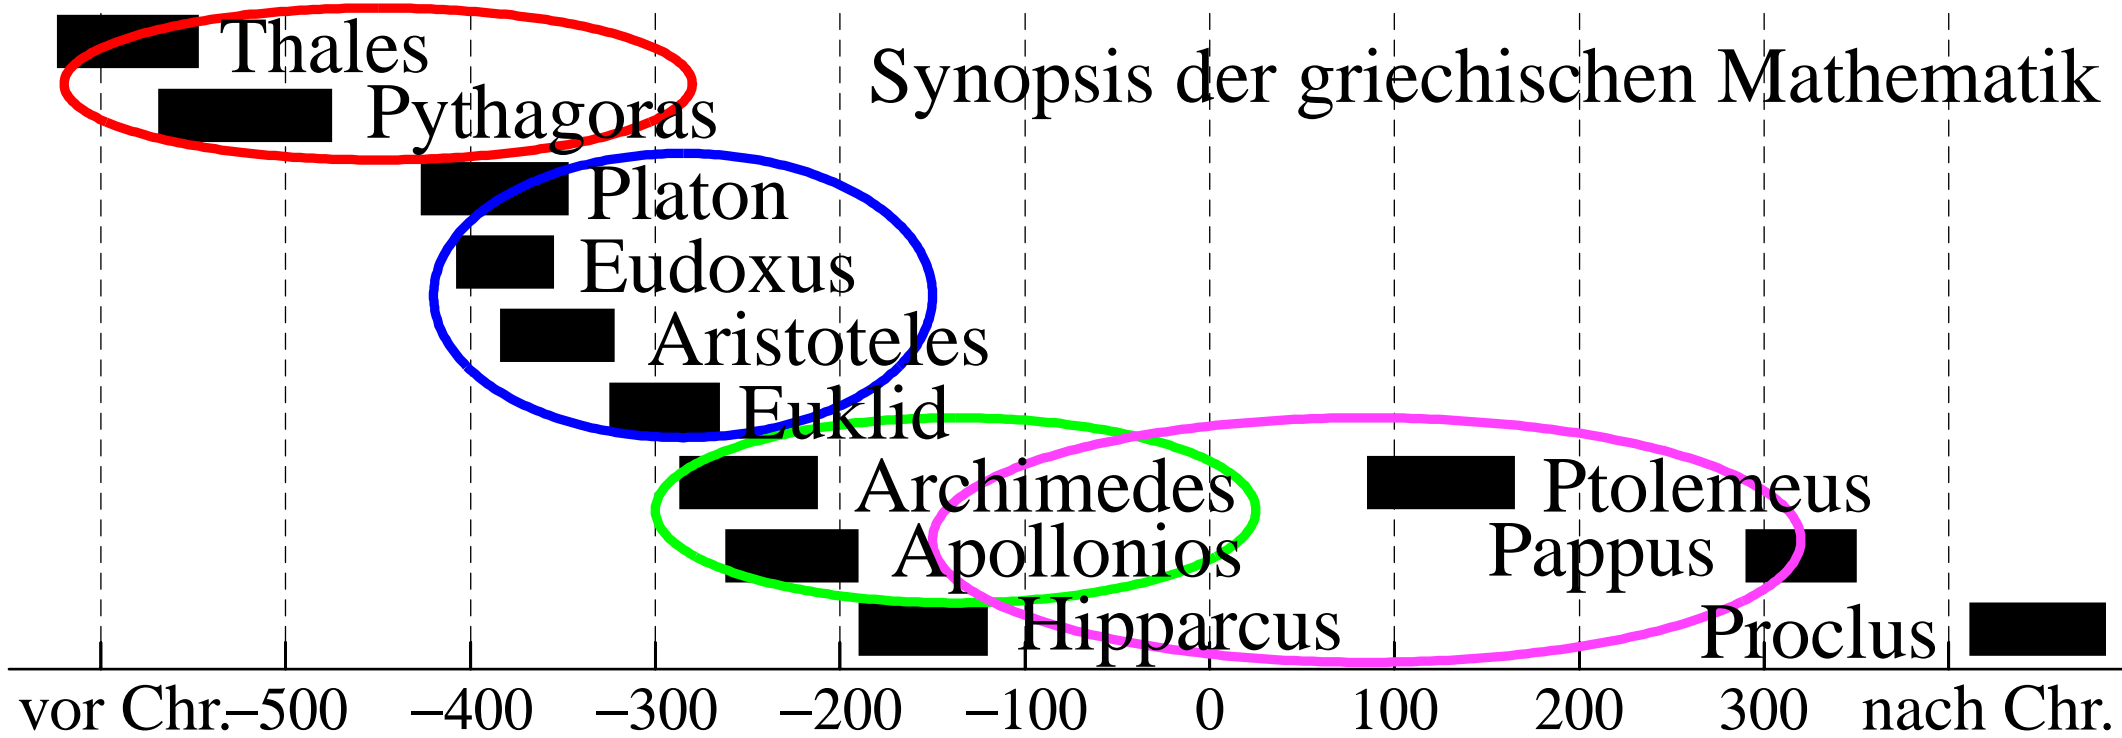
Synopsis der griechischen Mathematik

Thales
Pythagoras
Platon
Eudoxus
Aristoteles
Euklid
Archimedes
Apollonios
Hipparcus
Ptolemeus
Pappus
Proclus

vor Chr. –500 –400 –300 –200 –100 0 100 200 300 nach Chr.